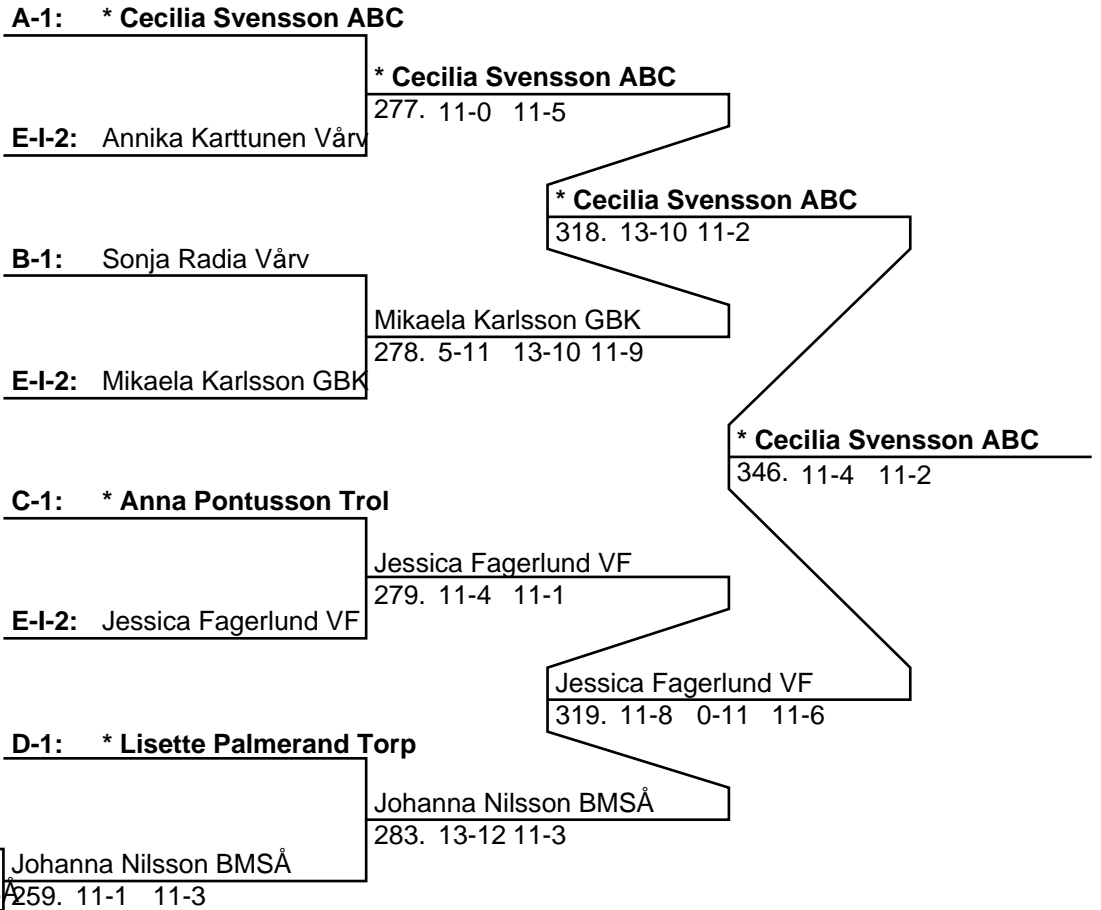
A-1: * Cecilia Svensson ABC

* Cecilia Svensson ABC
277. 11-0 11-5

E-I-2: Annika Karttunen Vårv

* Cecilia Svensson ABC
318. 13-10 11-2

B-1: Sonja Radia Vårv

Mikaela Karlsson GBK
278. 5-11 13-10 11-9

E-I-2: Mikaela Karlsson GBK

* Cecilia Svensson ABC
346. 11-4 11-2

C-1: * Anna Pontusson Trol

Jessica Fagerlund VF
279. 11-4 11-1

E-I-2: Jessica Fagerlund VF

Jessica Fagerlund VF
319. 11-8 0-11 11-6

D-1: * Lisette Palmerand Torp

Johanna Nilsson BMSÅ
283. 13-12 11-3

Johanna Nilsson BMSÅ
Å259. 11-1 11-3